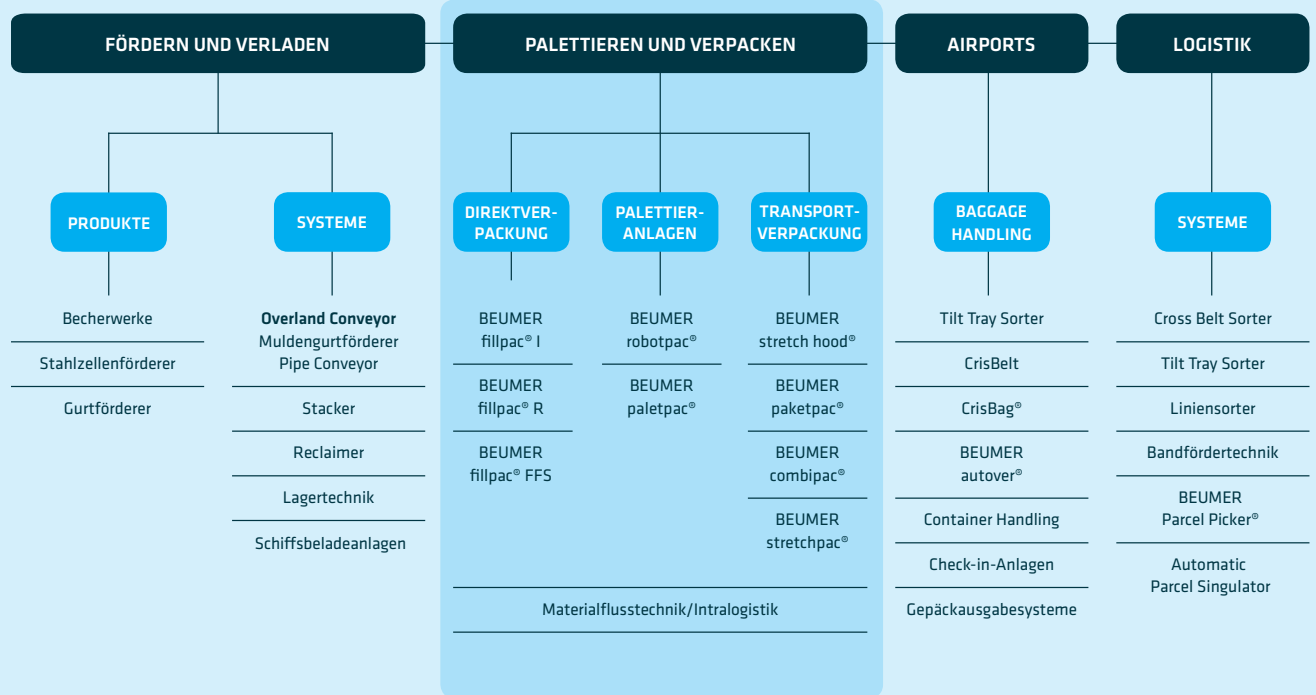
FÖRDERN UND VERLADEN

PALETTIEREN UND VERPACKEN

AIRPORTS

LOGISTIK

PRODUKTE

SYSTEME

DIREKTVERPACKUNG

PALETTIERANLAGEN

TRANSPORTVERPACKUNG

BAGGAGE HANDLING

SYSTEME

Becherwerke

Stahlzellenförderer

Gurtförderer

Overland Conveyor
Muldengurtförderer
Pipe Conveyor

Stacker

Reclaimer

Lagertechnik

Schiffsbeladeanlagen

BEUMER fillpac® I

BEUMER fillpac® R

BEUMER fillpac® FFS

BEUMER robotpac®

BEUMER paletpac®

BEUMER stretch hood®

BEUMER paketpac®

BEUMER combipac®

BEUMER stretchpac®

Materialflusstechnik/Intralogistik

Tilt Tray Sorter

CrisBelt

CrisBag®

BEUMER autover®

Container Handling

Check-in-Anlagen

Gepäckausgabesysteme

Cross Belt Sorter

Tilt Tray Sorter

Liniensorter

Bandfördertechnik

BEUMER Parcel Picker®

Automatic Parcel Singulator